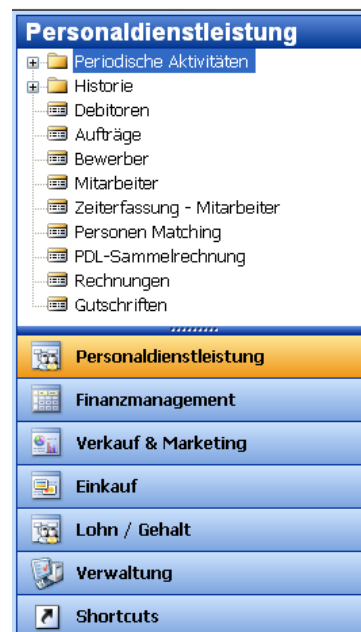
Personaldienstleistung

Periodische Aktivitäten
Historie
Debitoren
Aufträge
Bewerber
Mitarbeiter
Zeiterfassung - Mitarbeiter
Personen Matching
PDL-Sammelrechnung
Rechnungen
Gutschriften

Personaldienstleistung
Finanzmanagement
Verkauf & Marketing
Einkauf
Lohn / Gehalt
Verwaltung
Shortcuts